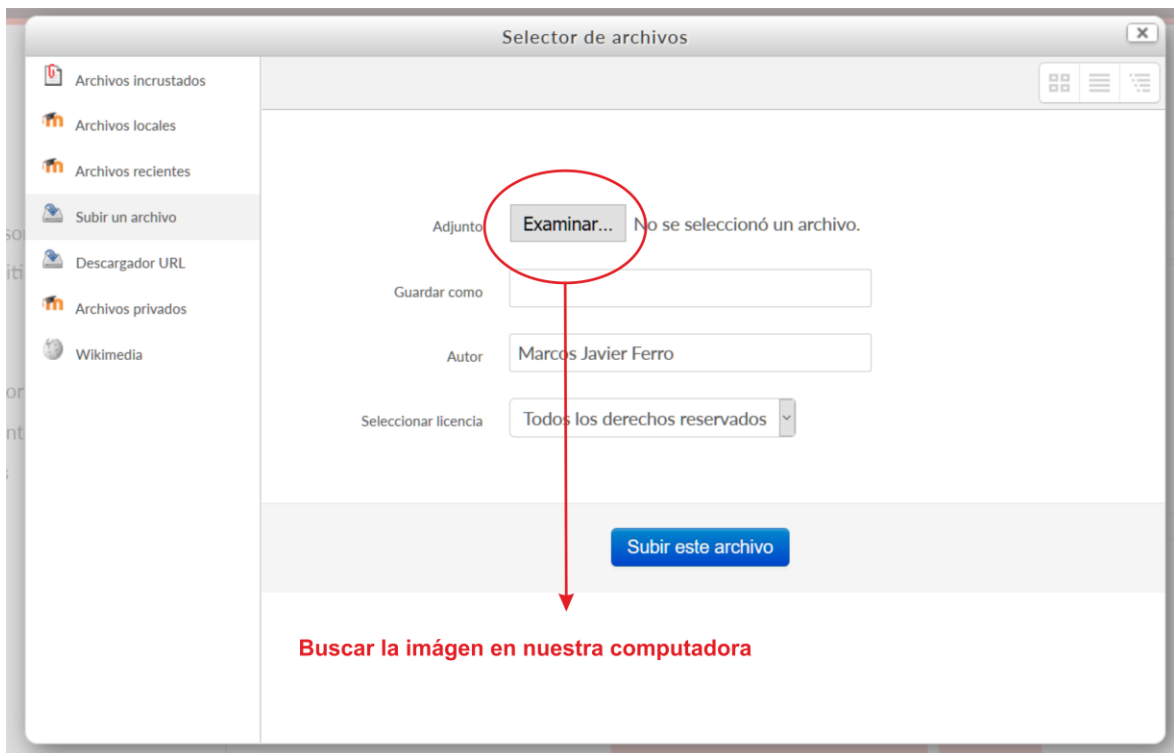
Selector de archivos

Archivos incrustados
Archivos locales
Archivos recientes
Subir un archivo
Descargador URL
Archivos privados
Wikimedia

Adjunto Examinar... No se seleccionó un archivo.

Guardar como

Autor Marcos Javier Ferro

Seleccionar licencia Todos los derechos reservados

Subir este archivo

Buscar la imágen en nuestra computadora